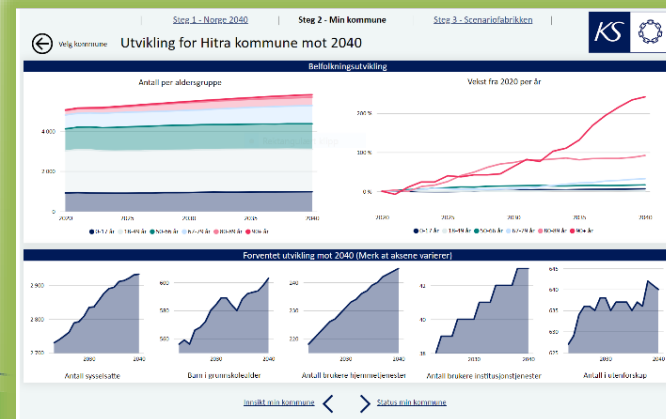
Steg 1 - Norge 2040 | Steg 2 - Min kommune | Steg 3 - Scenariofabrikken

KS

Velg kommune

Utvikling for Hitra kommune mot 2040

Befolkningsutvikling

Antall per aldersgruppe

4 000
2 000
0
2020 2025 2030 2035 2040

0-17 år 18-49 år 50-66 år 67-79 år 80-89 år 90+ år

Vekst fra 2020 per år

200 %
100 %
0 %
2020 2025 2030 2035 2040

0-17 år 18-49 år 50-66 år 67-79 år 80-89 år 90+ år

Forventet utvikling mot 2040 (Merk at aksene varierer)

2 900
2 800
2 700
2030 2040
Antall sysselsatte

600
2030 2040
Barn i grunnskolealder

240
2030 2040
Antall brukere hjemmetjenester

42
2030 2040
Antall brukere institusjonstjenester

640
630
620
2030 2040
Antall i utenforskap

Innsikt min kommune

Status min kommune